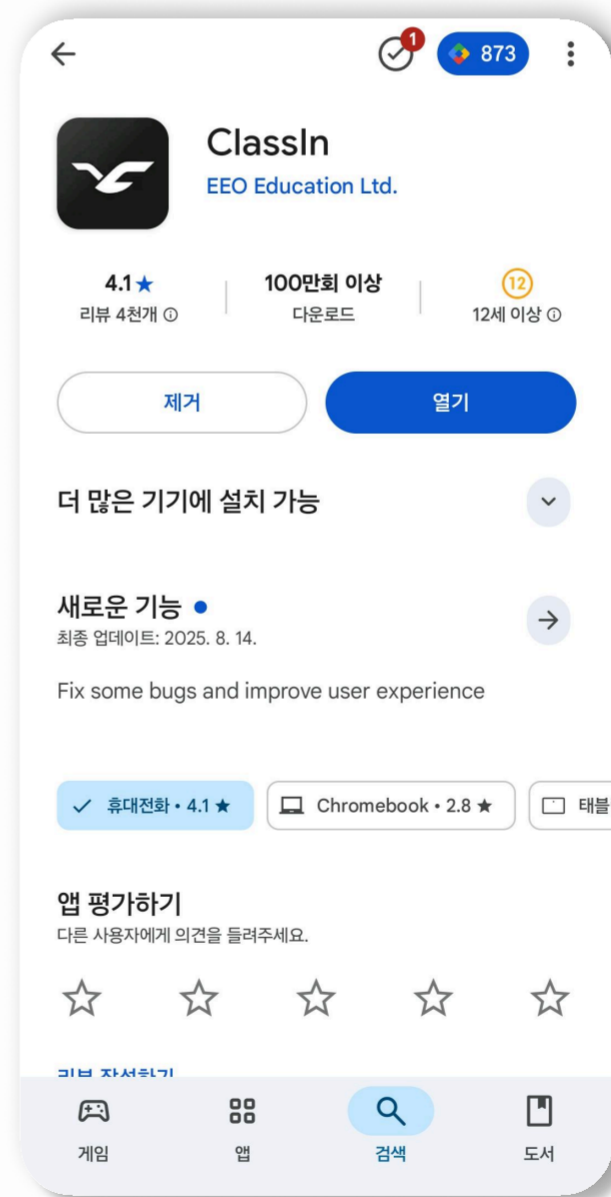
1 873

ClassIn
EEO Education Ltd.

4.1★
리뷰 4천개 ⓘ

100만회 이상
다운로드

12
12세 이상 ⓘ

제거

열기

더 많은 기기에 설치 가능

새로운 기능 •
최종 업데이트: 2025. 8. 14.

Fix some bugs and improve user experience

휴대전화 • 4.1 ★

Chromebook • 2.8 ★

태블

앱 평가하기
다른 사용자에게 의견을 들려주세요.

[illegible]

게임

앱

검색

도서